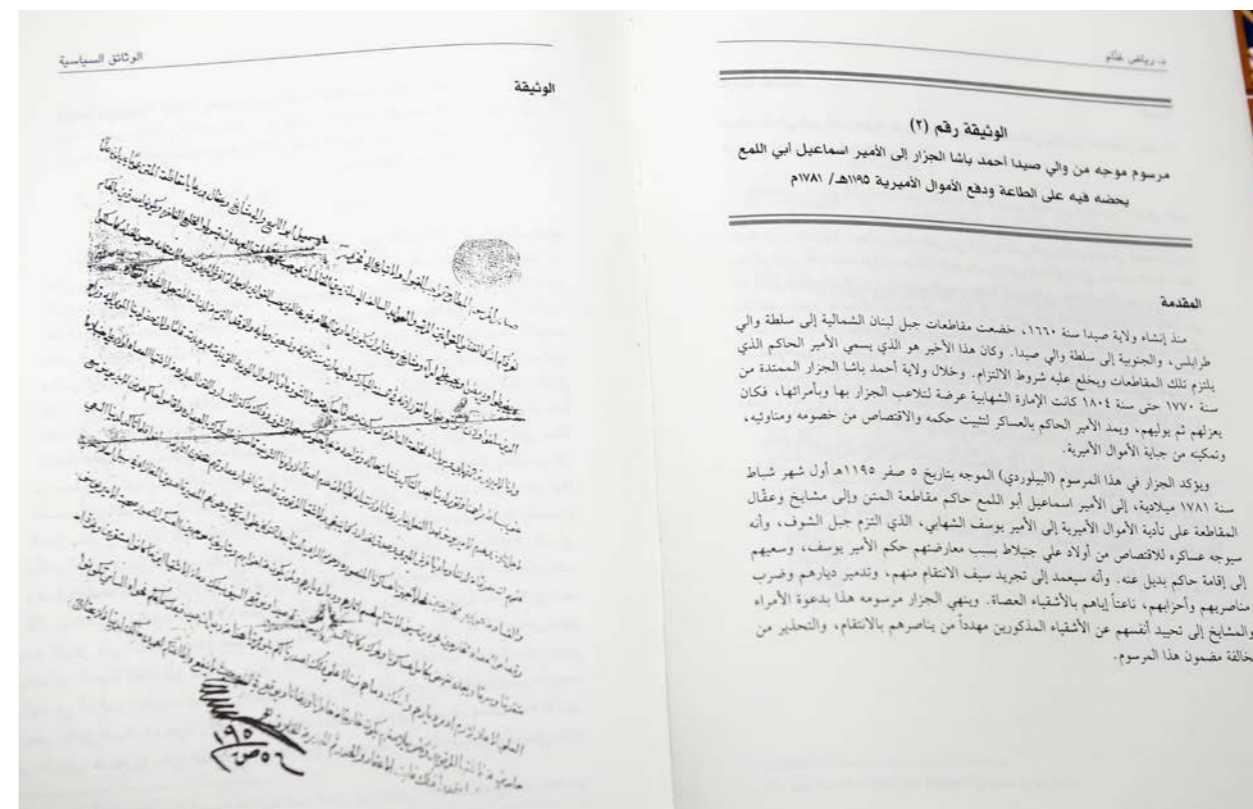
الوثائق السياسية

الوثيقة

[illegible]

١١٩٥
٥ ص

رياض غنام

الوثيقة رقم (٢)

مرسوم موجه من والي صيدا احمد باشا الجزار إلى الأمير اسماعيل ابي اللمع يحضه فيه على الطاعة ودفع الأموال الأميرية ١١٩٥هـ/ ١٧٨١م

المقدمة

منذ إنشاء ولاية صيدا سنة ١٦٦٠، خضعت مقاطعات جبل لبنان الشمالية إلى سلطة والي طرابلس، والجنوبية إلى سلطة والي صيدا. وكان هذا الأخير هو الذي يسمي الأمير الحاكم الذي يلتزم تلك المقاطعات ويخلع عليه شروط الالتزام. وخلال ولاية أحمد باشا الجزار الممتدة من سنة ١٧٧٠ حتى سنة ١٨٠٤ كانت الإمارة الشهابية عرضة لتلاعب الجزار بها وبأمرائها، فكان يعزلهم ثم يوليهم، ويمد الأمير الحاكم بالعساكر لتثبيت حكمه والاقتصاص من خصومه ومناوئيه، وتمكينه من جباية الأموال الأميرية.

ويؤكد الجزار في هذا المرسوم (البيلوردي) الموجه بتاريخ ٥ صفر ١١٩٥هـ أول شهر شباط سنة ١٧٨١ ميلادية، إلى الأمير اسماعيل أبو اللمع حاكم مقاطعة المتن وإلى مشايخ وعقال المقاطعة على تأدية الأموال الأميرية إلى الأمير يوسف الشهابي، الذي التزم جبل الشوف، وأنه سيوجه عساكره للاقتصاص من أولاد علي جنبلاط بسبب معارضتهم حكم الأمير يوسف، وسعيهم إلى إقامة حاكم بديل عنه. وأنه سيعمد إلى تجريد سيف الانتقام منهم، وتدمير ديارهم وضرب ناصريهم وأحزابهم، ناعتاً إياهم بالأشقياء العصاة. وينهي الجزار مرسومه هذا بدعوة الأمراء والمشايخ إلى تحييد أنفسهم عن الأشقياء المذكورين مهدداً من يناصرهم بالانتقام، والتحذير من مخالفة مضمون هذا المرسوم.